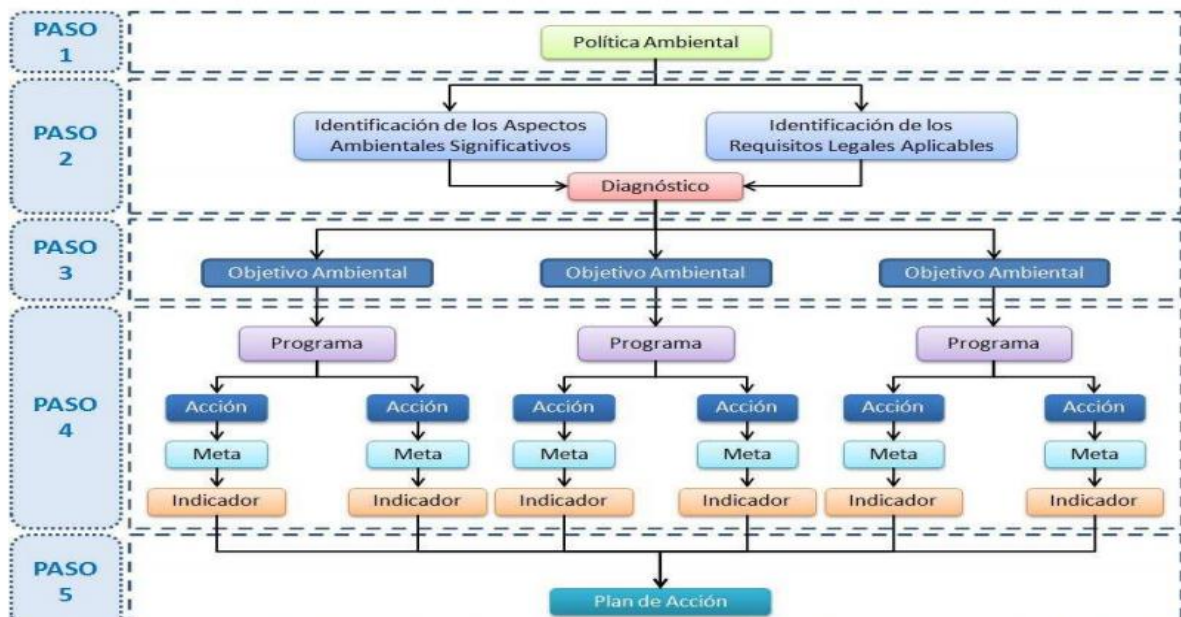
PASO 1

Política Ambiental

PASO 2

Identificación de los Aspectos Ambientales Significativos

Identificación de los Requisitos Legales Aplicables

Diagnóstico

PASO 3

Objetivo Ambiental

Objetivo Ambiental

Objetivo Ambiental

PASO 4

Programa

Programa

Programa

Acción

Acción

Acción

Acción

Acción

Acción

Meta

Meta

Meta

Meta

Meta

Meta

Indicador

Indicador

Indicador

Indicador

Indicador

Indicador

PASO 5

Plan de Acción